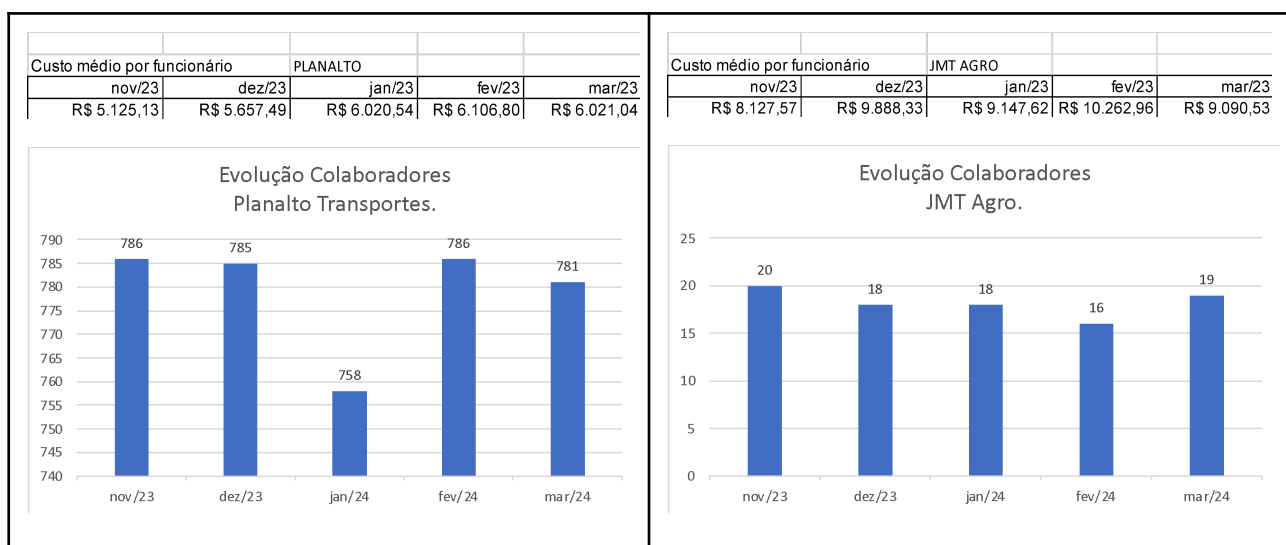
| Custo médio por funcionário | | PLANALTO | | |
|---|---|---|---|---|
| nov/23 | dez/23 | jan/23 | fev/23 | mar/23 |
| R$ 5.125,13 | R$ 5.657,49 | R$ 6.020,54 | R$ 6.106,80 | R$ 6.021,04 |

Evolução Colaboradores
Planalto Transportes.

790
785
780
775
770
765
760
755
750
745
740

786
785
758
786
781

nov/23 dez/23 jan/24 fev/24 mar/24

| Custo médio por funcionário | | JMT AGRO | | |
|---|---|---|---|---|
| nov/23 | dez/23 | jan/23 | fev/23 | mar/23 |
| R$ 8.127,57 | R$ 9.888,33 | R$ 9.147,62 | R$ 10.262,96 | R$ 9.090,53 |

Evolução Colaboradores
JMT Agro.

25
20
15
10
5
0

20
18
18
16
19

nov/23 dez/23 jan/24 fev/24 mar/24